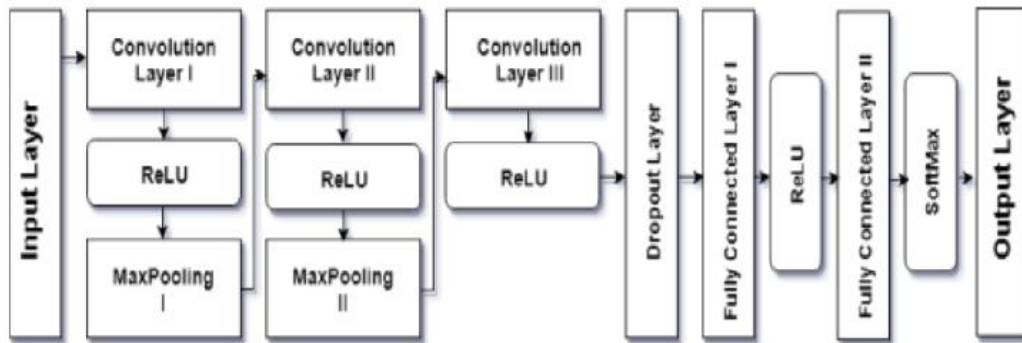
Input Layer

Convolution Layer I

ReLU

MaxPooling I

Convolution Layer II

ReLU

MaxPooling II

Convolution Layer III

ReLU

Dropout Layer

Fully Connected Layer I

ReLU

Fully Connected Layer II

SoftMax

Output Layer